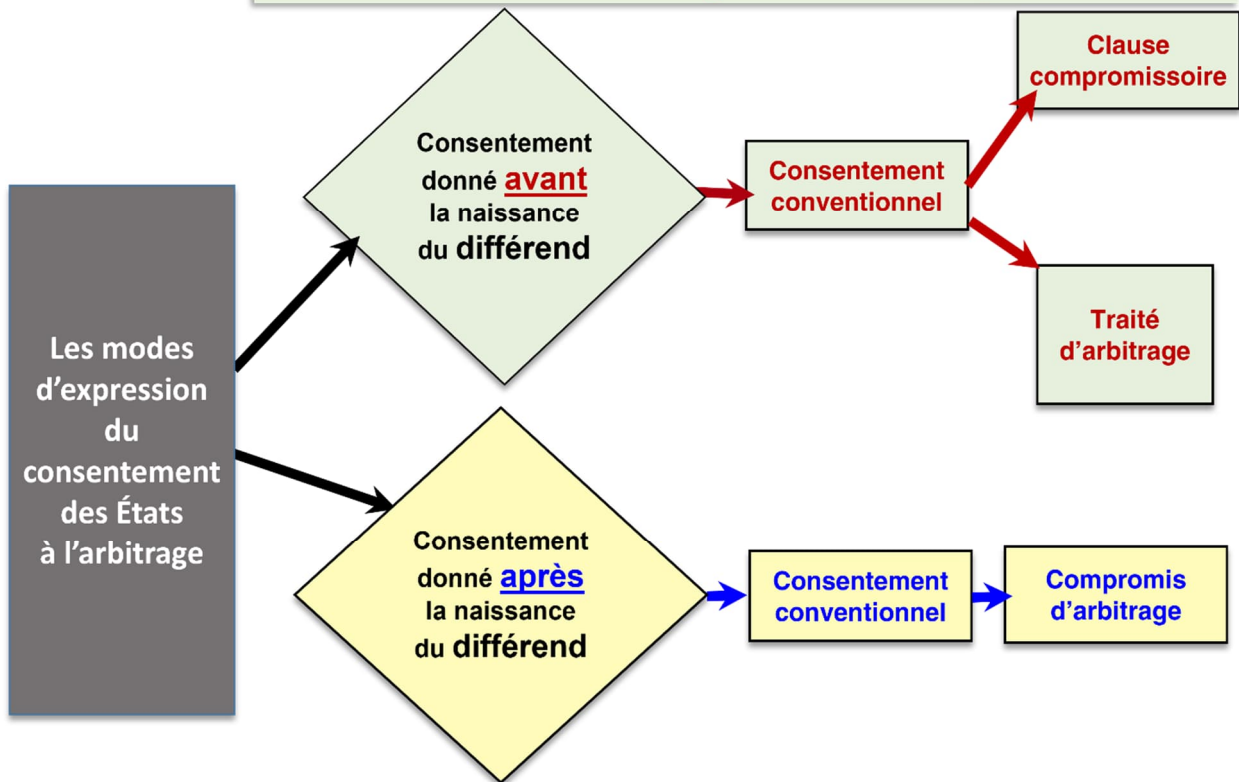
Les modes d'expression du consentement des États à l'arbitrage

Consentement donné avant la naissance du différend

Consentement conventionnel

Clause compromissoire

Traité d'arbitrage

Consentement donné après la naissance du différend

Consentement conventionnel

Compromis d'arbitrage